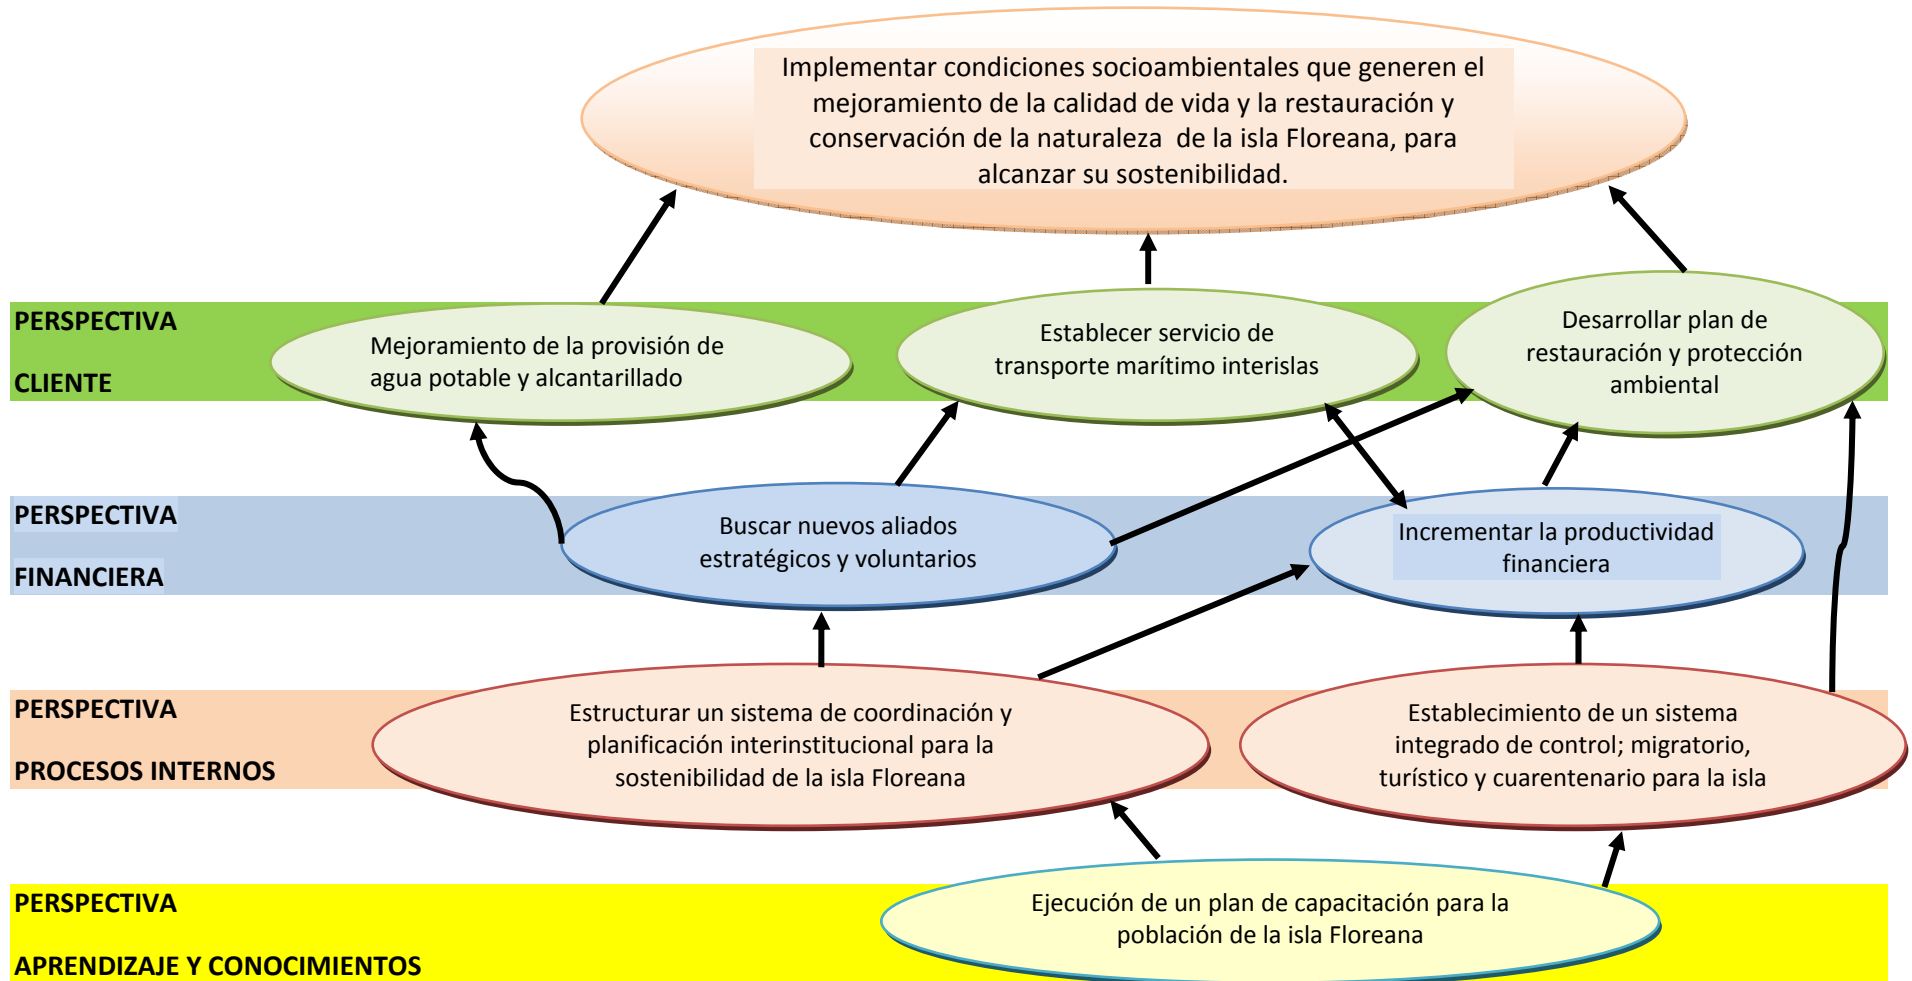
Implementar condiciones socioambientales que generen el mejoramiento de la calidad de vida y la restauración y conservación de la naturaleza de la isla Floreana, para alcanzar su sostenibilidad.

PERSPECTIVA

CLIENTE

Mejoramiento de la provisión de agua potable y alcantarillado

Establecer servicio de transporte marítimo interislas

Desarrollar plan de restauración y protección ambiental

PERSPECTIVA

FINANCIERA

Buscar nuevos aliados estratégicos y voluntarios

Incrementar la productividad financiera

PERSPECTIVA

PROCESOS INTERNOS

Estructurar un sistema de coordinación y planificación interinstitucional para la sostenibilidad de la isla Floreana

Establecimiento de un sistema integrado de control; migratorio, turístico y cuarentenario para la isla

PERSPECTIVA

APRENDIZAJE Y CONOCIMIENTOS

Ejecución de un plan de capacitación para la población de la isla Floreana